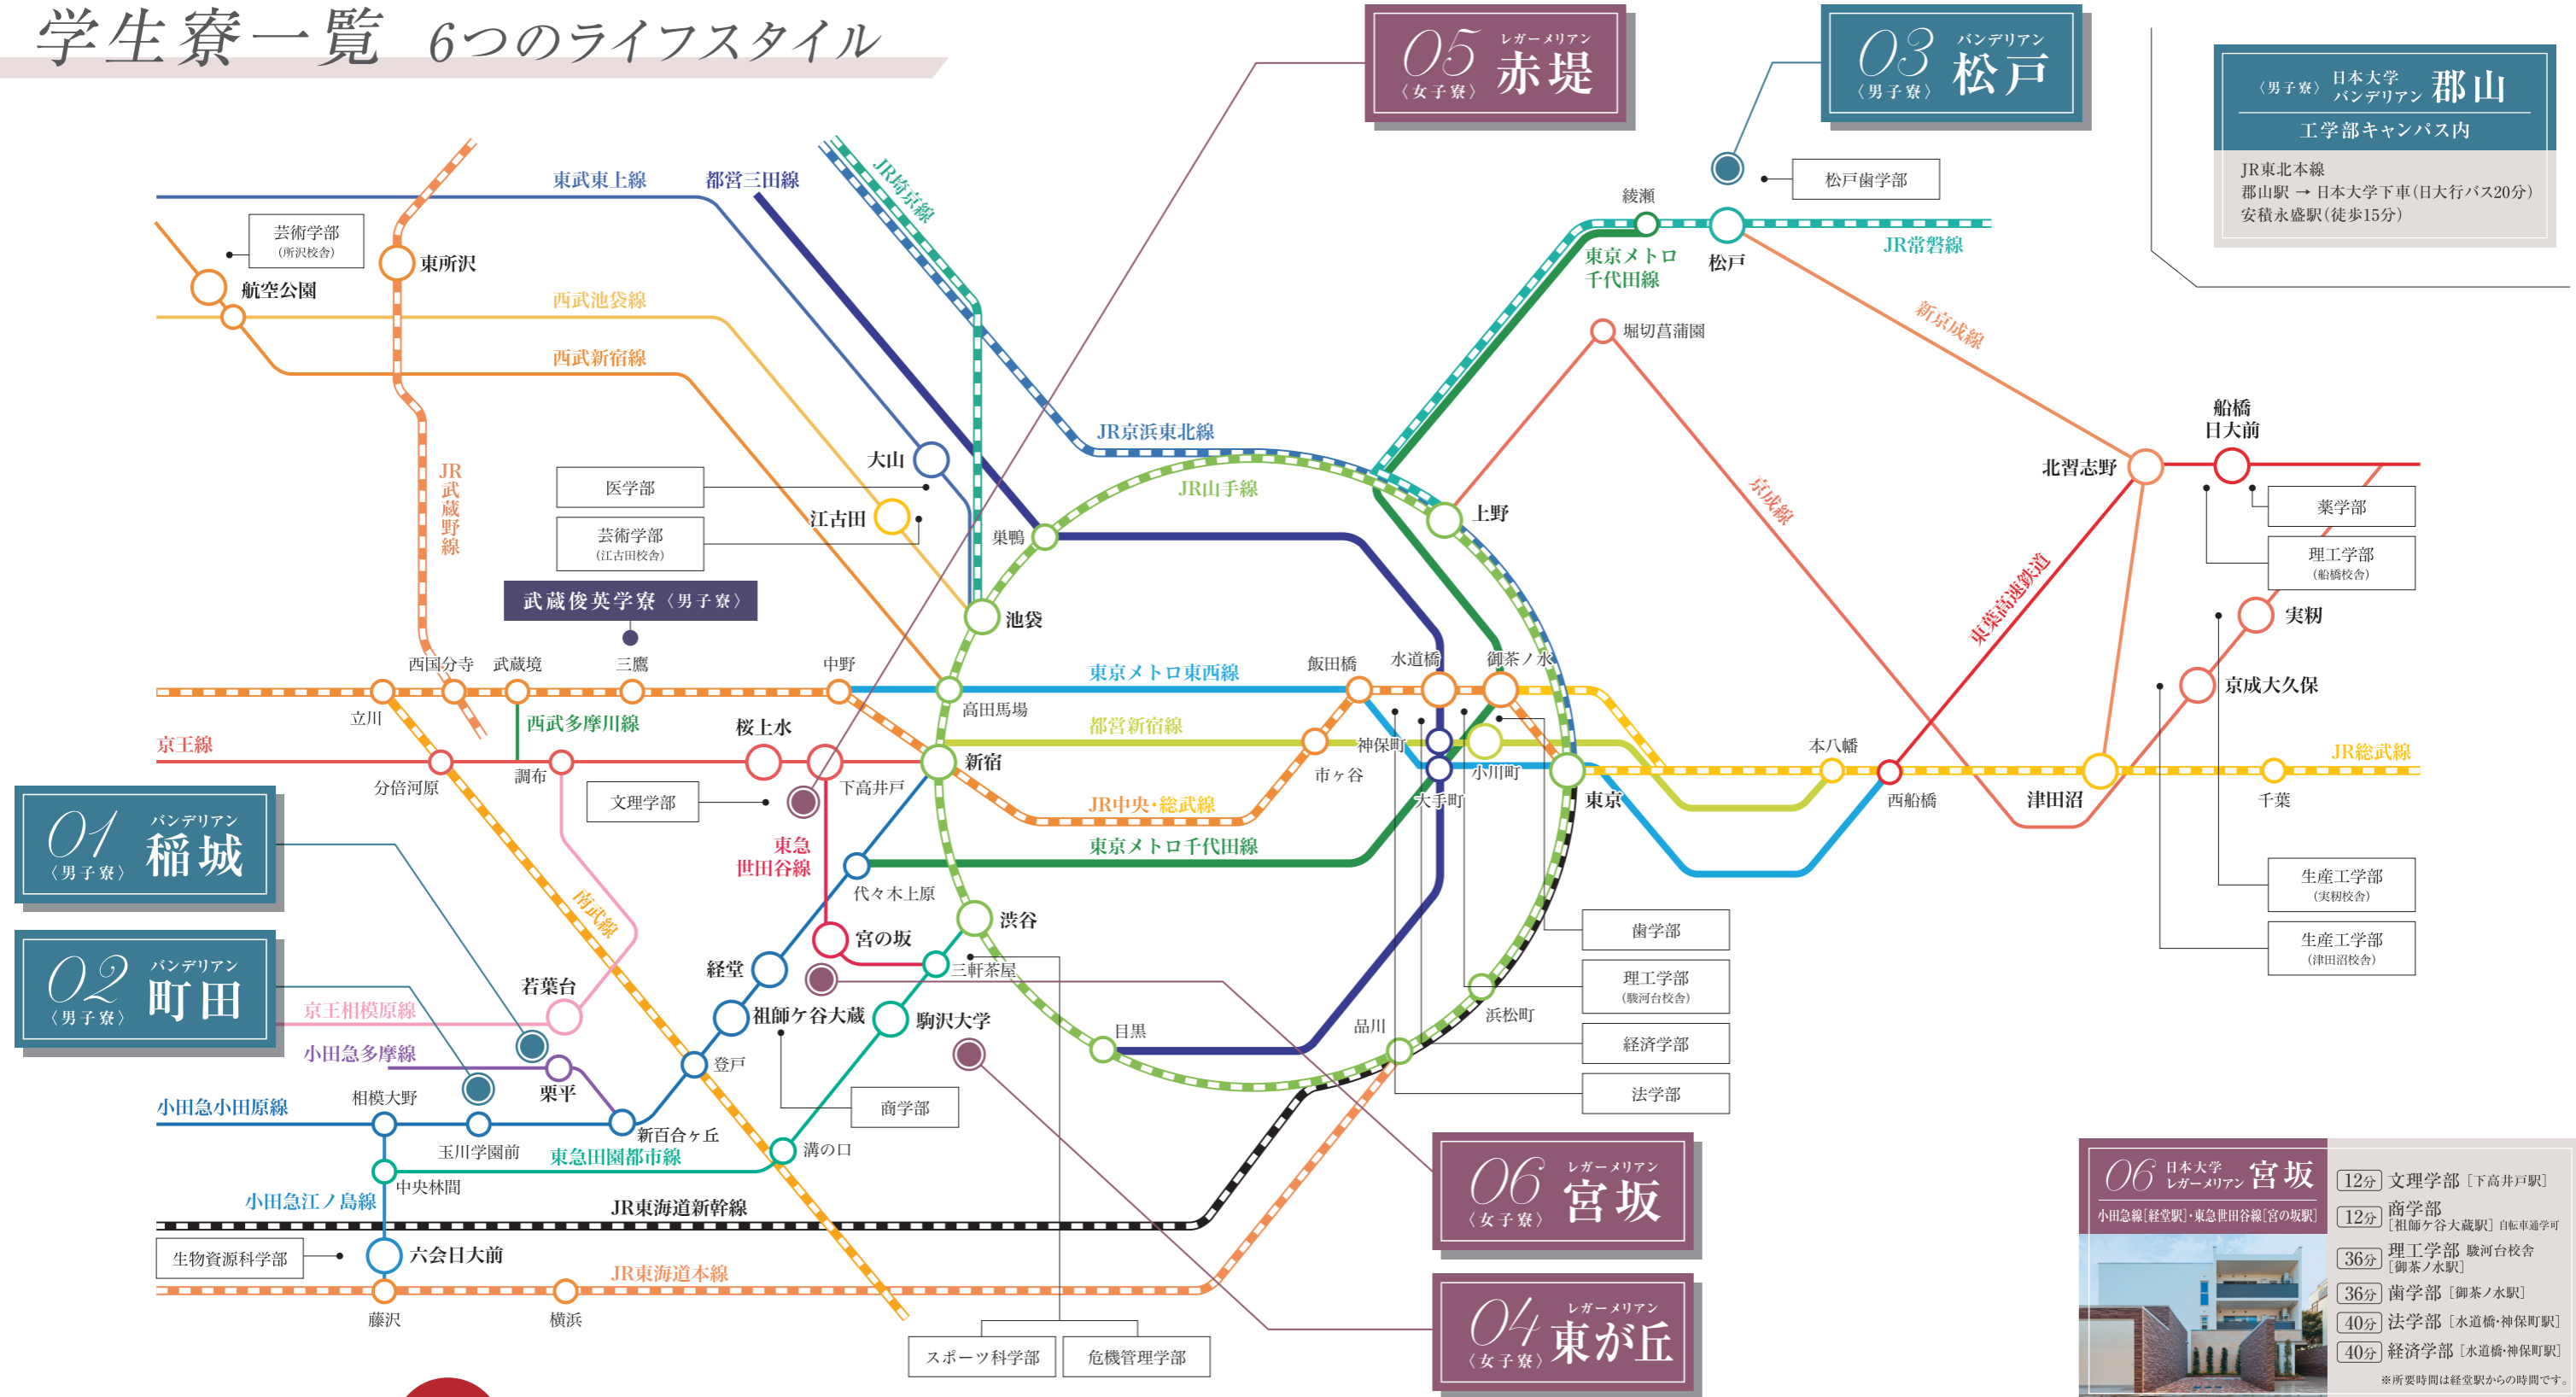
学生寮一覧 6つのライフスタイル

05 レガーメリアン 赤堤 〈女子寮〉

03 パンデリアン 松戸 〈男子寮〉

〈男子寮〉 日本大学 パンデリアン 郡山
工学部キャンパス内
JR東北本線
郡山駅 → 日本大学下車(日大行バス20分)
安積永盛駅(徒歩15分)

東武東上線
都営三田線
JR埼京線
芸術学部 (所沢校舎)
東所沢
航空公園
西武池袋線
西武新宿線
JR武蔵野線
大山
医学部
江古田
芸術学部 (江古田校舎)
武蔵俊英学寮〈男子寮〉
JR京浜東北線
JR山手線
巣鴨
池袋
上野
松戸歯学部
綾瀬
松戸
東京メトロ千代田線
JR常磐線
堀切菖蒲園
新京成線
京成線
東葉高速鉄道
船橋 日大前
北習志野
薬学部
理工学部 (船橋校舎)
実籾
京成大久保
西国分寺
武蔵境
三鷹
中野
東京メトロ東西線
飯田橋
水道橋
御茶ノ水
高田馬場
都営新宿線
神保町
小川町
立川
西武多摩川線
桜上水
京王線
分倍河原
調布
下高井戸
新宿
市ヶ谷
大手町
東京
本八幡
西船橋
津田沼
千葉
JR総武線
文学部
東急世田谷線
JR中央・総武線
東京メトロ千代田線
代々木上原
01 パンデリアン 稲城 〈男子寮〉
南武線
宮の坂
渋谷
三軒茶屋
経堂
02 パンデリアン 町田 〈男子寮〉
若葉台
京王相模原線
小田急多摩線
祖師ヶ谷大蔵
駒沢大学
目黒
品川
浜松町
歯学部
理工学部 (駿河台校舎)
経済学部
法学部
生産工学部 (実籾校舎)
生産工学部 (津田沼校舎)
栗平
登戸
小田急小田原線
相模大野
玉川学園前
新百合ヶ丘
商学部
東急田園都市線
溝の口
中央林間
小田急江ノ島線
JR東海道新幹線
生物資源科学部
六会日大前
JR東海道本線
藤沢
横浜
スポーツ科学部
危機管理学部

06 レガーメリアン 宮坂 〈女子寮〉

04 レガーメリアン 東が丘 〈女子寮〉

06 日本大学 レガーメリアン 宮坂
小田急線[経堂駅]・東急世田谷線[宮の坂駅]
12分 文理学部 [下高井戸駅]
12分 商学部 [祖師ヶ谷大蔵駅] 自転車通学可
36分 理工学部 駿河台校舎 [御茶ノ水駅]
36分 歯学部 [御茶ノ水駅]
40分 法学部 [水道橋・神保町駅]
40分 経済学部 [水道橋・神保町駅]
※所要時間は経堂駅からの時間です。